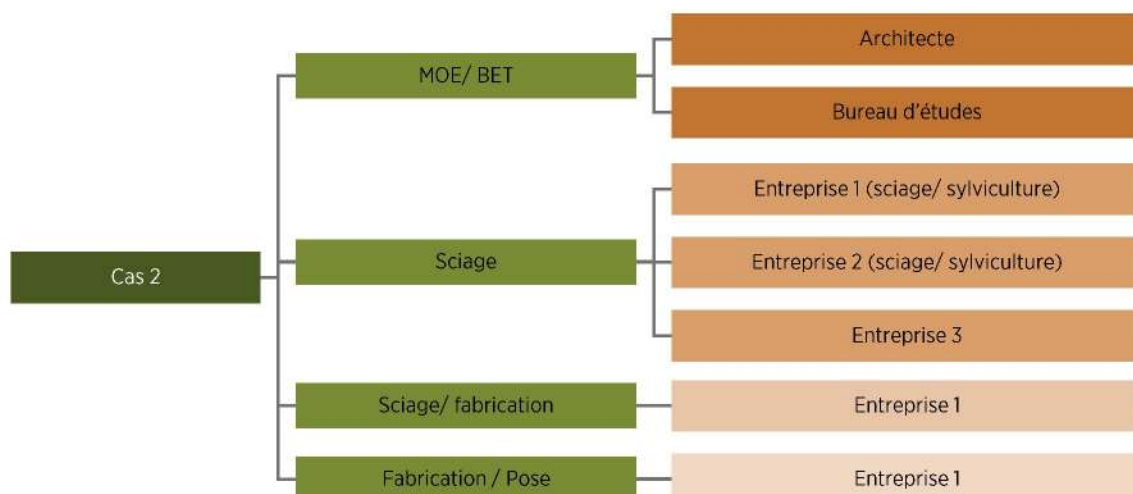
Cas 2

MOE/ BET

Architecte

Bureau d'études

Sciage

Entreprise 1 (sciage/ sylviculture)

Entreprise 2 (sciage/ sylviculture)

Entreprise 3

Sciage/ fabrication

Entreprise 1

Fabrication / Pose

Entreprise 1